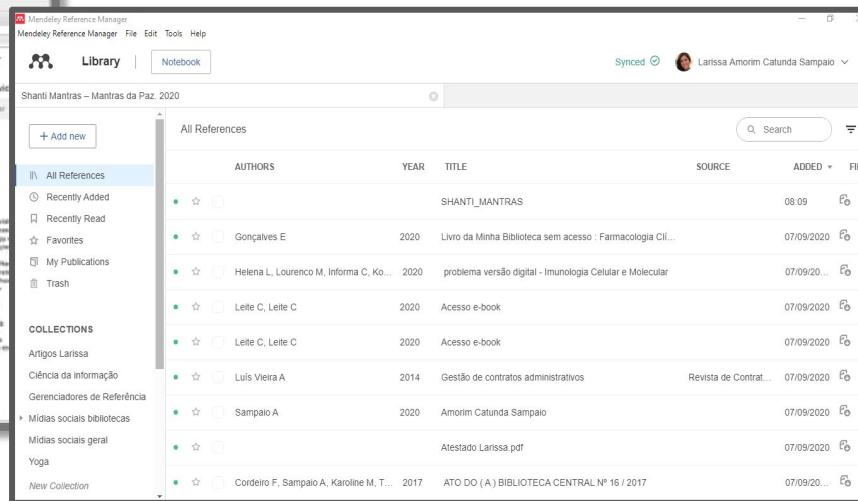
Mendeley Reference Manager
Mendeley Reference Manager File Edit Tools Help

Library | Notebook

Synced Larissa Amorim Catunda Sampaio

Shanti Mantras – Mantras da Paz. 2020

+ Add new

All References
Recently Added
Recently Read
Favorites
My Publications
Trash

COLLECTIONS
Artigos Larissa
Ciência da informação
Gerenciadores de Referência
Mídias sociais bibliotecas
Mídias sociais geral
Yoga
New Collection

All References

Search

| AUTHORS | YEAR | TITLE | SOURCE | ADDED | FI |
|---|---|---|---|---|---|
| | | SHANTI_MANTRAS | | 08:09 | |
| Gonçalves E | 2020 | Livro da Minha Biblioteca sem acesso : Farmacologia Clí... | | 07/09/2020 | |
| Helena L, Lourenco M, Informa C, Ko... | 2020 | problema versão digital - Imunologia Celular e Molecular | | 07/09/20... | |
| Leite C, Leite C | 2020 | Acesso e-book | | 07/09/2020 | |
| Leite C, Leite C | 2020 | Acesso e-book | | 07/09/2020 | |
| Luís Vieira A | 2014 | Gestão de contratos administrativos | Revista de Contrat... | 07/09/2020 | |
| Sampaio A | 2020 | Amorim Catunda Sampaio | | 07/09/2020 | |
| | | Atestado Larissa.pdf | | 07/09/2020 | |
| Cordeiro F, Sampaio A, Karoline M, T... | 2017 | ATO DO ( A ) BIBLIOTECA CENTRAL Nº 16 / 2017 | | 07/09/20... | |